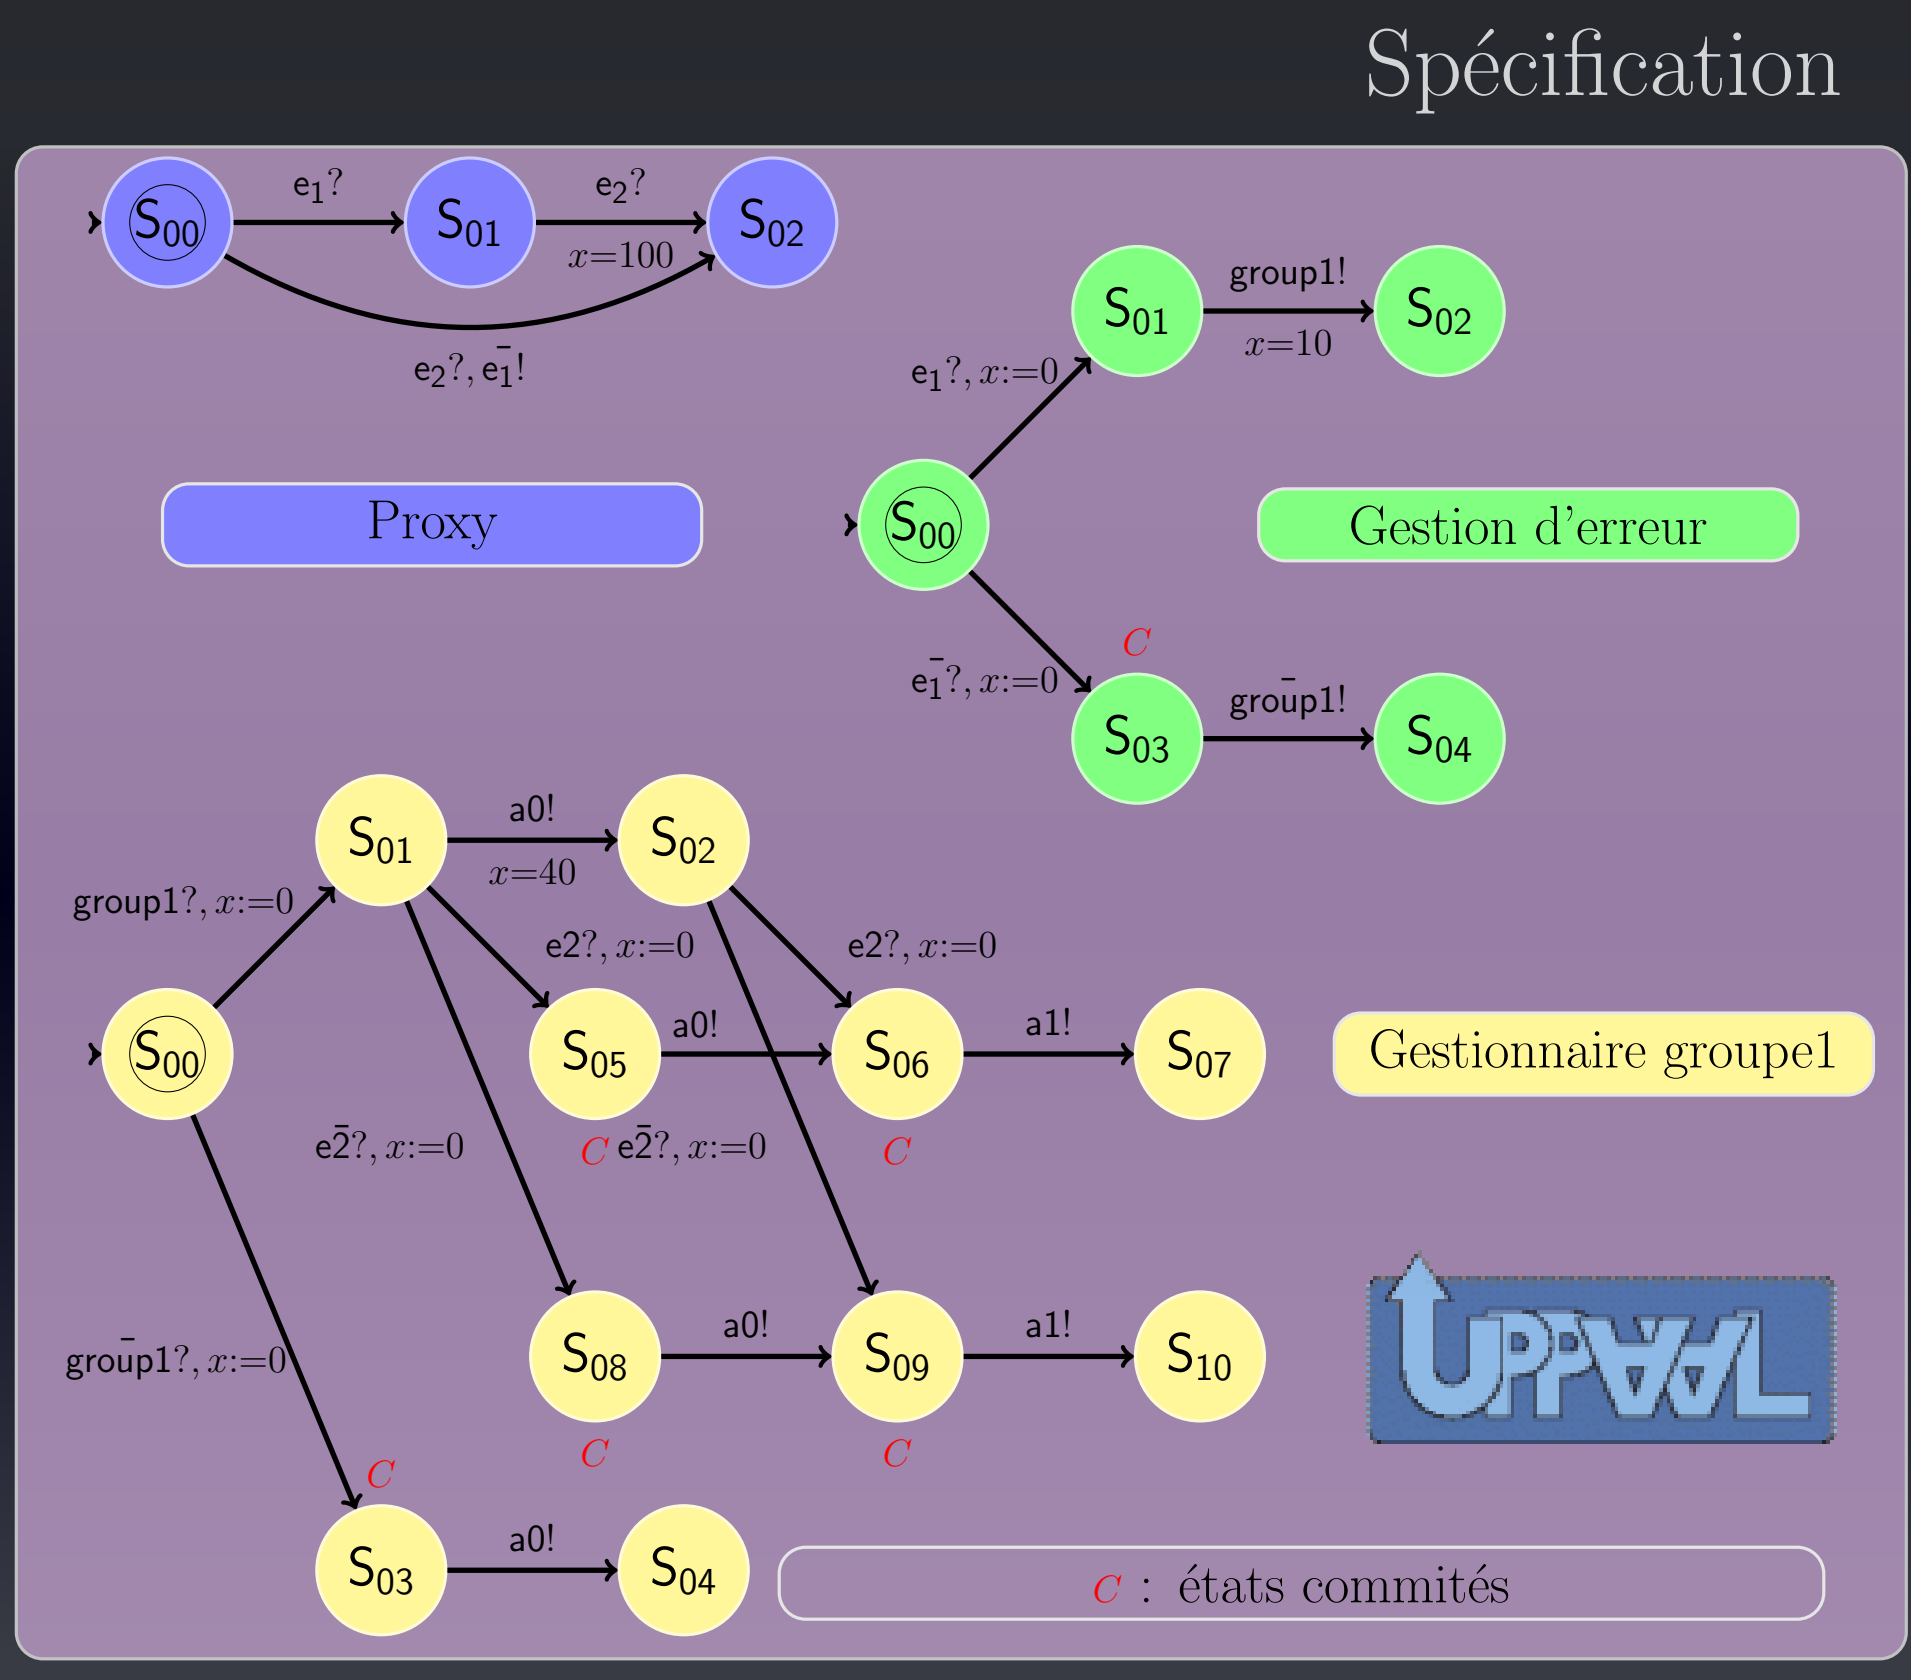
Spécification

$S_{00}$ $e_1?$ $S_{01}$ $e_2?$ $S_{02}$
$x$=100
$e_2?, \bar{e_1}!$

Proxy

$S_{01}$ group1! $S_{02}$
$x$=10
$e_1?, x$:=0
$S_{00}$
Gestion d'erreur
$C$
$\bar{e_1}?, x$:=0
$S_{03}$ $\overline{\text{group}}$1! $S_{04}$

$S_{01}$ a0! $S_{02}$
$x$=40
group1?, $x$:=0
e2?, $x$:=0
e2?, $x$:=0
$S_{00}$ $S_{05}$ a0! $S_{06}$ a1! $S_{07}$
Gestionnaire groupe1
$\bar{e2}?, x$:=0
$C$ $\bar{e2}?, x$:=0
$C$

$\overline{\text{group}}$1?, $x$:=0
$S_{08}$ a0! $S_{09}$ a1! $S_{10}$
$C$ $C$
UPPAAL
$C$
$S_{03}$ a0! $S_{04}$

$C$ : états commités